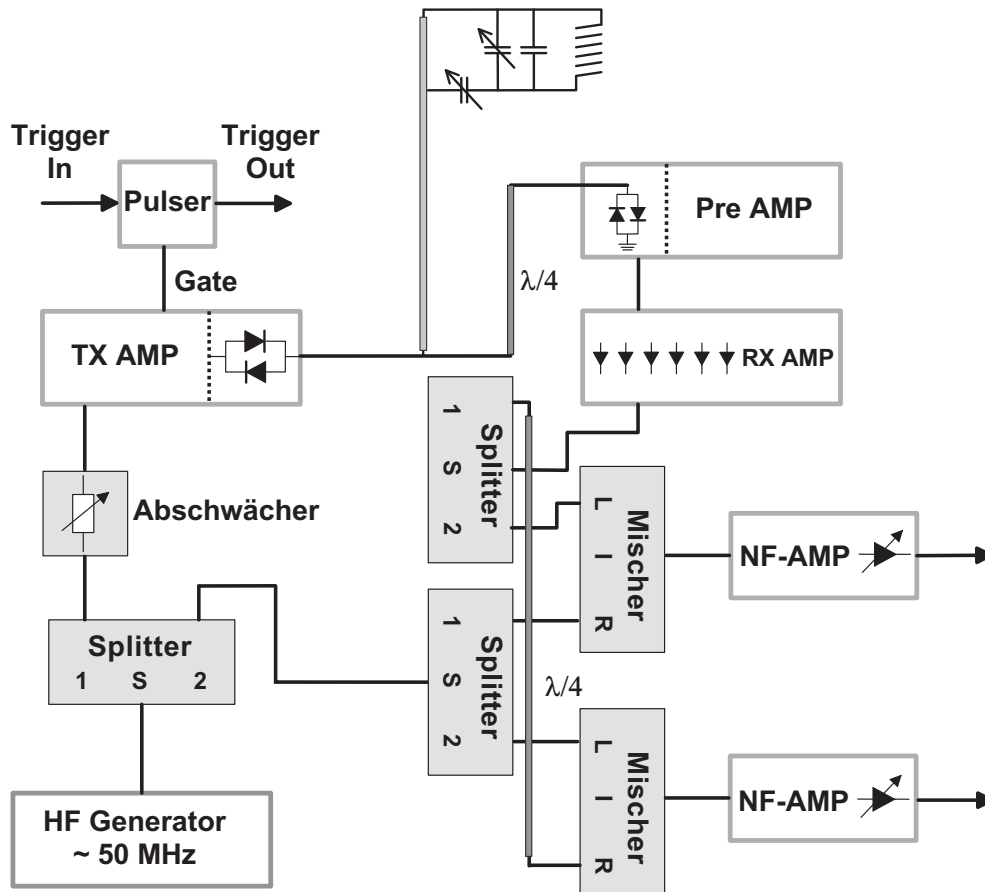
Trigger In

Pulser

Trigger Out

Gate

TX AMP

$\lambda/4$

Pre AMP

RX AMP

Splitter
1 S 2

Mischer
L I R

NF-AMP

Abschwächer

Splitter
1 S 2

Splitter
1 S 2

$\lambda/4$

Mischer
L I R

NF-AMP

HF Generator
~ 50 MHz